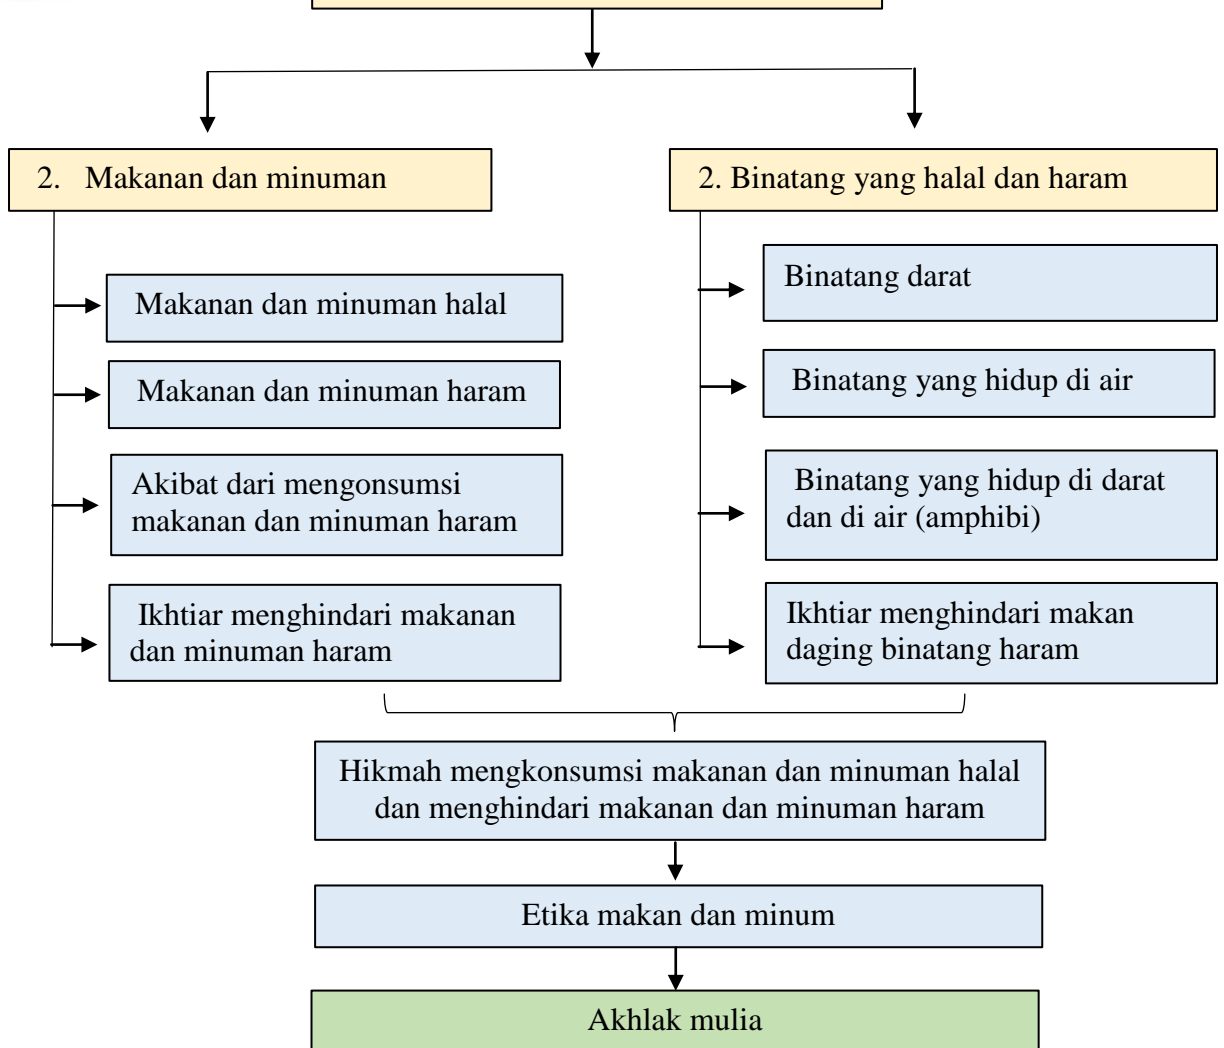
2. Makanan dan minuman

Makanan dan minuman halal

Makanan dan minuman haram

Akibat dari mengonsumsi makanan dan minuman haram

Ikhtiar menghindari makanan dan minuman haram

2. Binatang yang halal dan haram

Binatang darat

Binatang yang hidup di air

Binatang yang hidup di darat dan di air (amphibi)

Ikhtiar menghindari makan daging binatang haram

Hikmah mengkonsumsi makanan dan minuman halal dan menghindari makanan dan minuman haram

Etika makan dan minum

Akhlak mulia